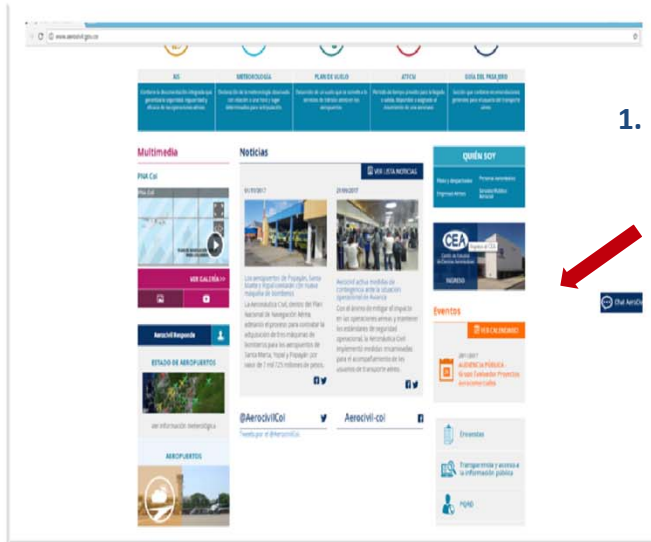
www.aerocivil.gov.co

AIS

METEOROLOGÍA

PLAN DE VUELO

ATFCM

GUÍA DEL PASAJERO

1.

Multimedia

PNA Col

VER GALERÍA >>

Aerocivil Responde

ESTADO DE AEROPUERTOS

ver información meteorológica

AEROPUERTOS

Noticias

VER LISTA NOTICIAS

01/03/2017

29/09/2017

Los aeropuertos de Popayán, Santa Marta y Yopal contarán con nueva máquina de bomberos

La Aeronáutica Civil, dentro del Plan Nacional de Navegación Aérea, adelantó esfuerzos para concretar la adquisición de tres máquinas de bomberos para los aeropuertos de Santa Marta, Yopal y Popayán con valor de 7 mil 125 millones de pesos.

Aerocivil activa medidas de contingencia ante la situación operacional de Avianca

Con el ánimo de mitigar el impacto en las operaciones aéreas y mantener los estándares de seguridad operacional, la Aeronáutica Civil implementó medidas encaminadas para el acompañamiento de los usuarios de transporte aéreo.

@AerocivilCol

Tweets por @AerocivilCol

Aerocivil-col

QUIÉN SOY

CEA

Centro de Estudios de Ciencias Aeronáuticas

INGRESO

Eventos

VER CALENDARIO

AUDIENCIA PÚBLICA...

Encuestas

Transparencia y acceso a la información pública

PQRD

Chat AeroCivil